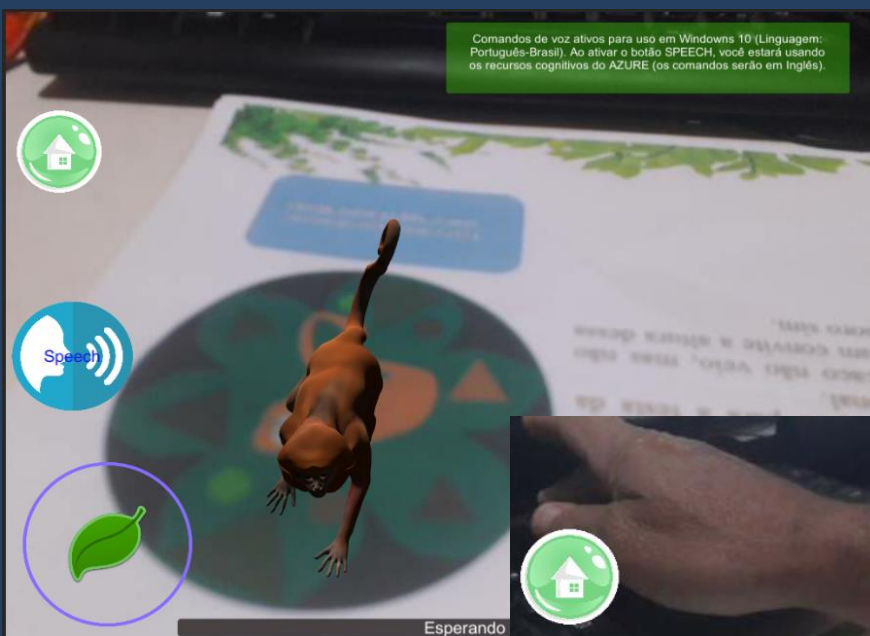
Comandos de voz ativos para uso em Windows 10 (Linguagem: Português-Brasil). Ao ativar o botão SPEECH, você estará usando os recursos cognitivos do AZURE (os comandos serão em Inglês).

Speech

Esperando